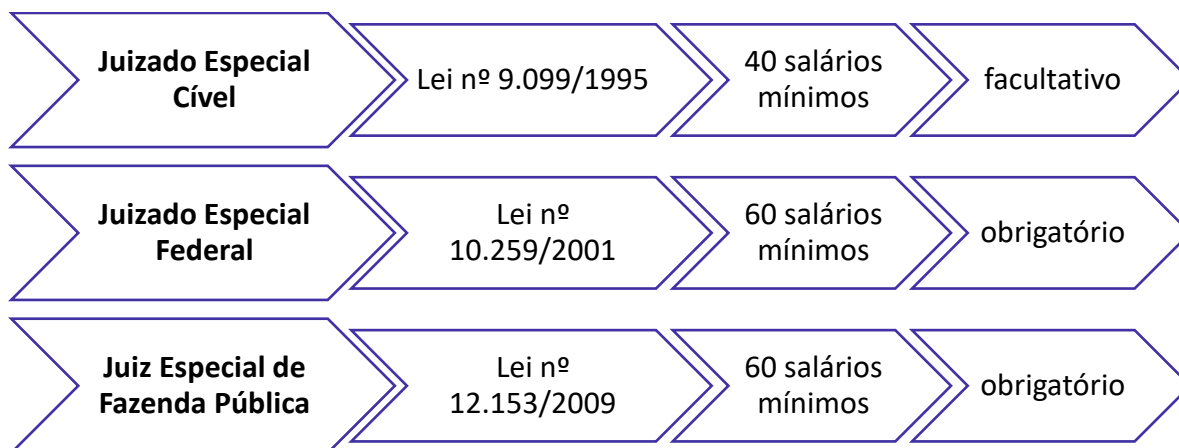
Juizado Especial Cível

Lei nº 9.099/1995

40 salários mínimos

facultativo

Juizado Especial Federal

Lei nº 10.259/2001

60 salários mínimos

obrigatório

Juiz Especial de Fazenda Pública

Lei nº 12.153/2009

60 salários mínimos

obrigatório